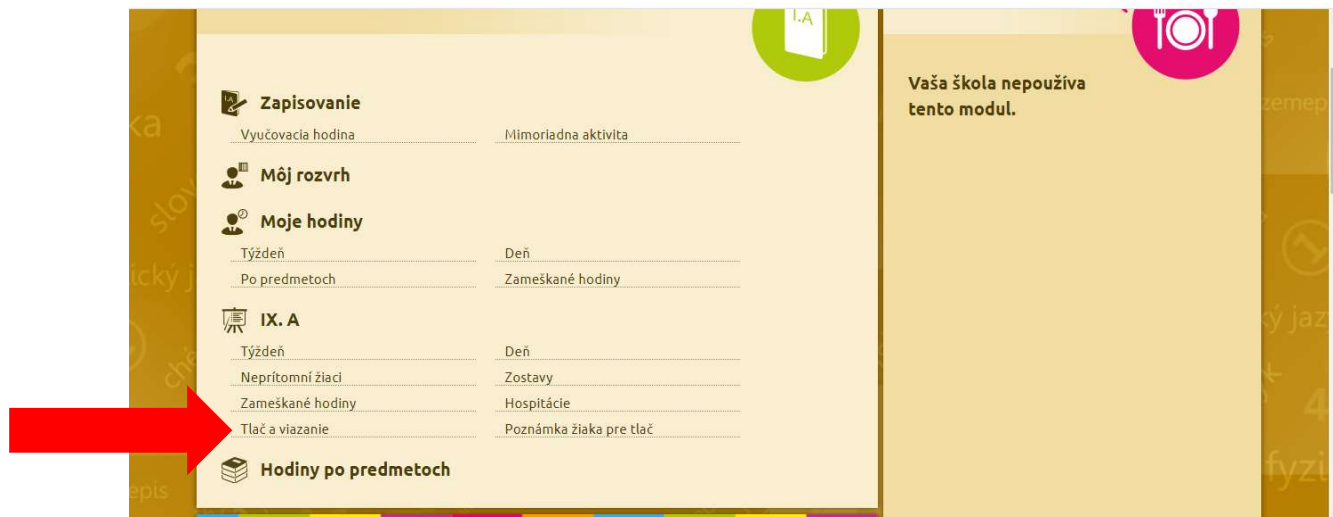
I.A

Zapisovanie

Vyučovacia hodina

Mimoriadna aktivita

Môj rozvrh

Moje hodiny

Týždeň

Deň

Po predmetoch

Zameškané hodiny

IX. A

Týždeň

Deň

Neprítomní žiaci

Zostavy

Zameškané hodiny

Hospitácie

Tlač a viazanie

Poznámka žiaka pre tlač

Hodiny po predmetoch

Vaša škola nepoužíva tento modul.